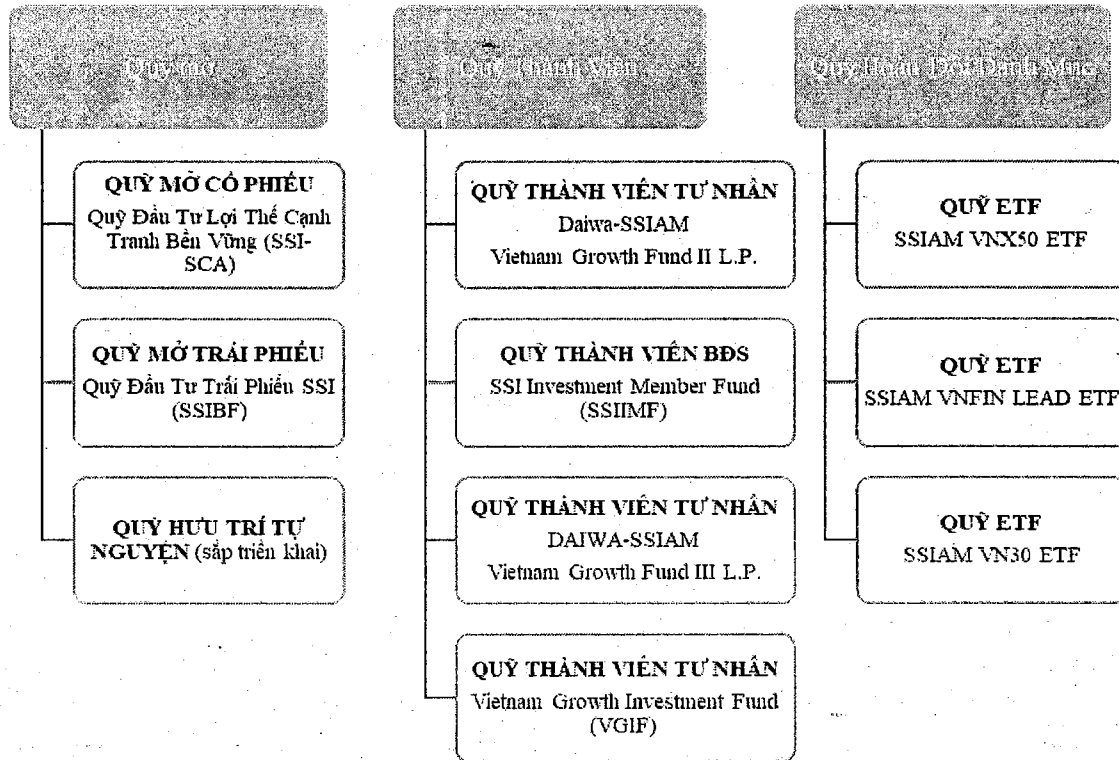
Quỹ Mở

QUỸ MỞ CỔ PHIẾU
Quỹ Đầu Tư Lợi Thế Cạnh Tranh Bền Vững (SSI-SCA)

QUỸ MỞ TRÁI PHIẾU
Quỹ Đầu Tư Trái Phiếu SSI (SSIBF)

QUỸ HƯU TRÍ TỰ NGUYỆN (sắp triển khai)

Quỹ Thành Viên

QUỸ THÀNH VIÊN TƯ NHÂN
Daiwa-SSIAM
Vietnam Growth Fund II L.P.

QUỸ THÀNH VIÊN BĐS
SSI Investment Member Fund (SSIIMF)

QUỸ THÀNH VIÊN TƯ NHÂN
DAIWA-SSIAM
Vietnam Growth Fund III L.P.

QUỸ THÀNH VIÊN TƯ NHÂN
Vietnam Growth Investment Fund (VGIF)

Quỹ Hoán Đổi Danh Mục

QUỸ ETF
SSIAM VNX50 ETF

QUỸ ETF
SSIAM VNFIN LEAD ETF

QUỸ ETF
SSIAM VN30 ETF